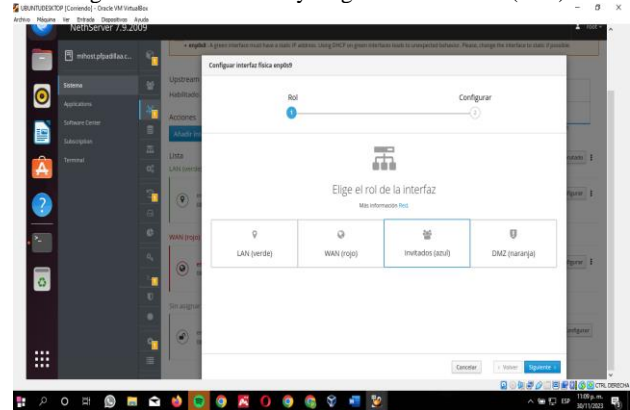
UBUNTUDESKTOP [Corriendo] - Oracle VM VirtualBox
Archivo Máquina Ver Entrada Dispositivos Ayuda
NethServer 7.9.2009
mihost.pfpadilla.c...
Sistema
Applications
Software Center
Subscription
Terminal
Upstream
Habilitado
Acciones
Lista
LAN (verde)
WAN (rojo)
Sin asignar
• enp0s8 : A green interface must have a static IP address. Using DHCP on green interfaces leads to unexpected behavior. Please, change the interface to static if possible.
Configurar interfaz física enp0s9
Rol
Configurar
1
2
Elige el rol de la interfaz
Más información Red.
LAN (verde)
WAN (rojo)
Invitados (azul)
DMZ (naranja)
Cancelar
‹ Volver
Siguiente ›
CTRL DERECHA
ESP
11:09 p. m.
30/11/2023